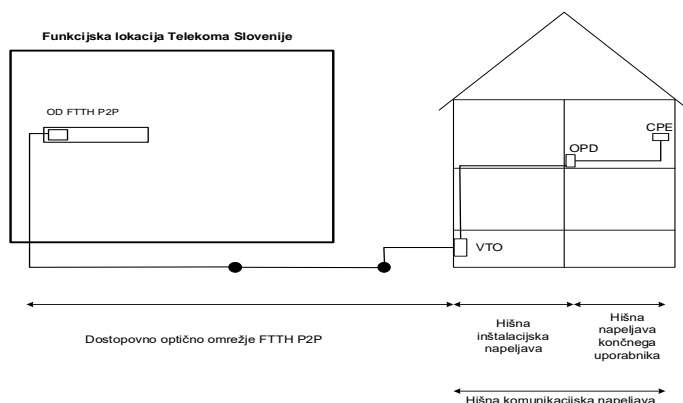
Funkcijska lokacija Telekoma Slovenije

OD FTTH P2P

CPE

OPD

VTO

Dostopovno optično omrežje FTTH P2P

Hišna inštalacijska napeljava

Hišna napeljava končnega uporabnika

Hišna komunikacijska napeljava